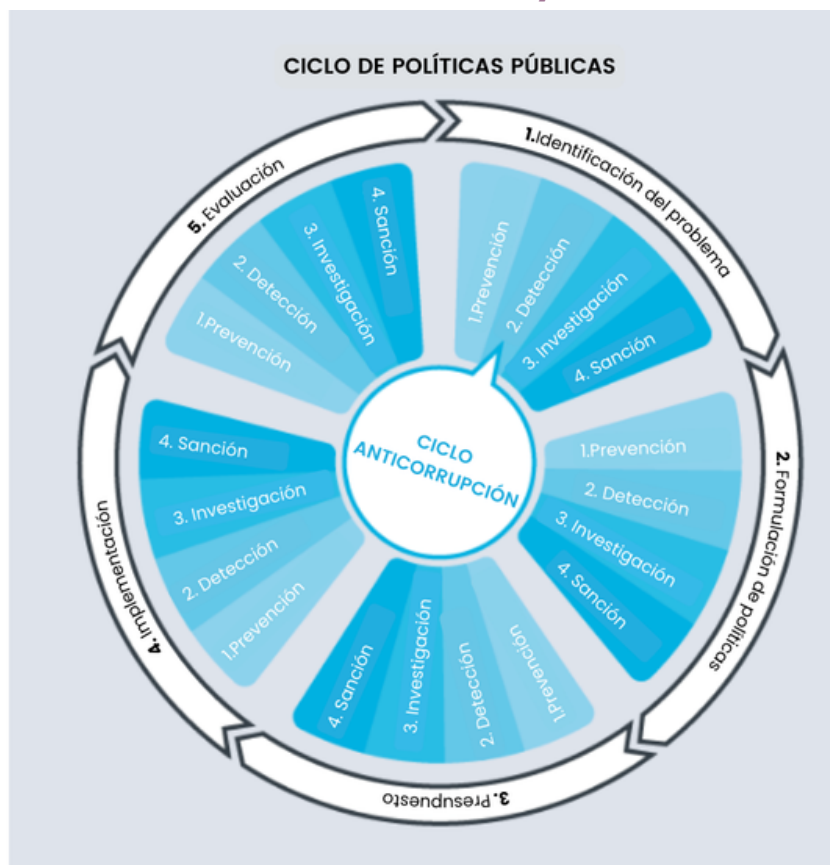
CICLO DE POLÍTICAS PÚBLICAS

1.Identificación del problema

1.Prevención
2. Detección
3. Investigación
4. Sanción

2. Formulación de políticas

1.Prevención
2. Detección
3. Investigación
4. Sanción

3. Presupuesto

1.Prevención
2. Detección
3. Investigación
4. Sanción

4. Implementación

1.Prevención
2. Detección
3. Investigación
4. Sanción

5. Evaluación

1.Prevención
2. Detección
3. Investigación
4. Sanción

CICLO ANTICORRUPCIÓN